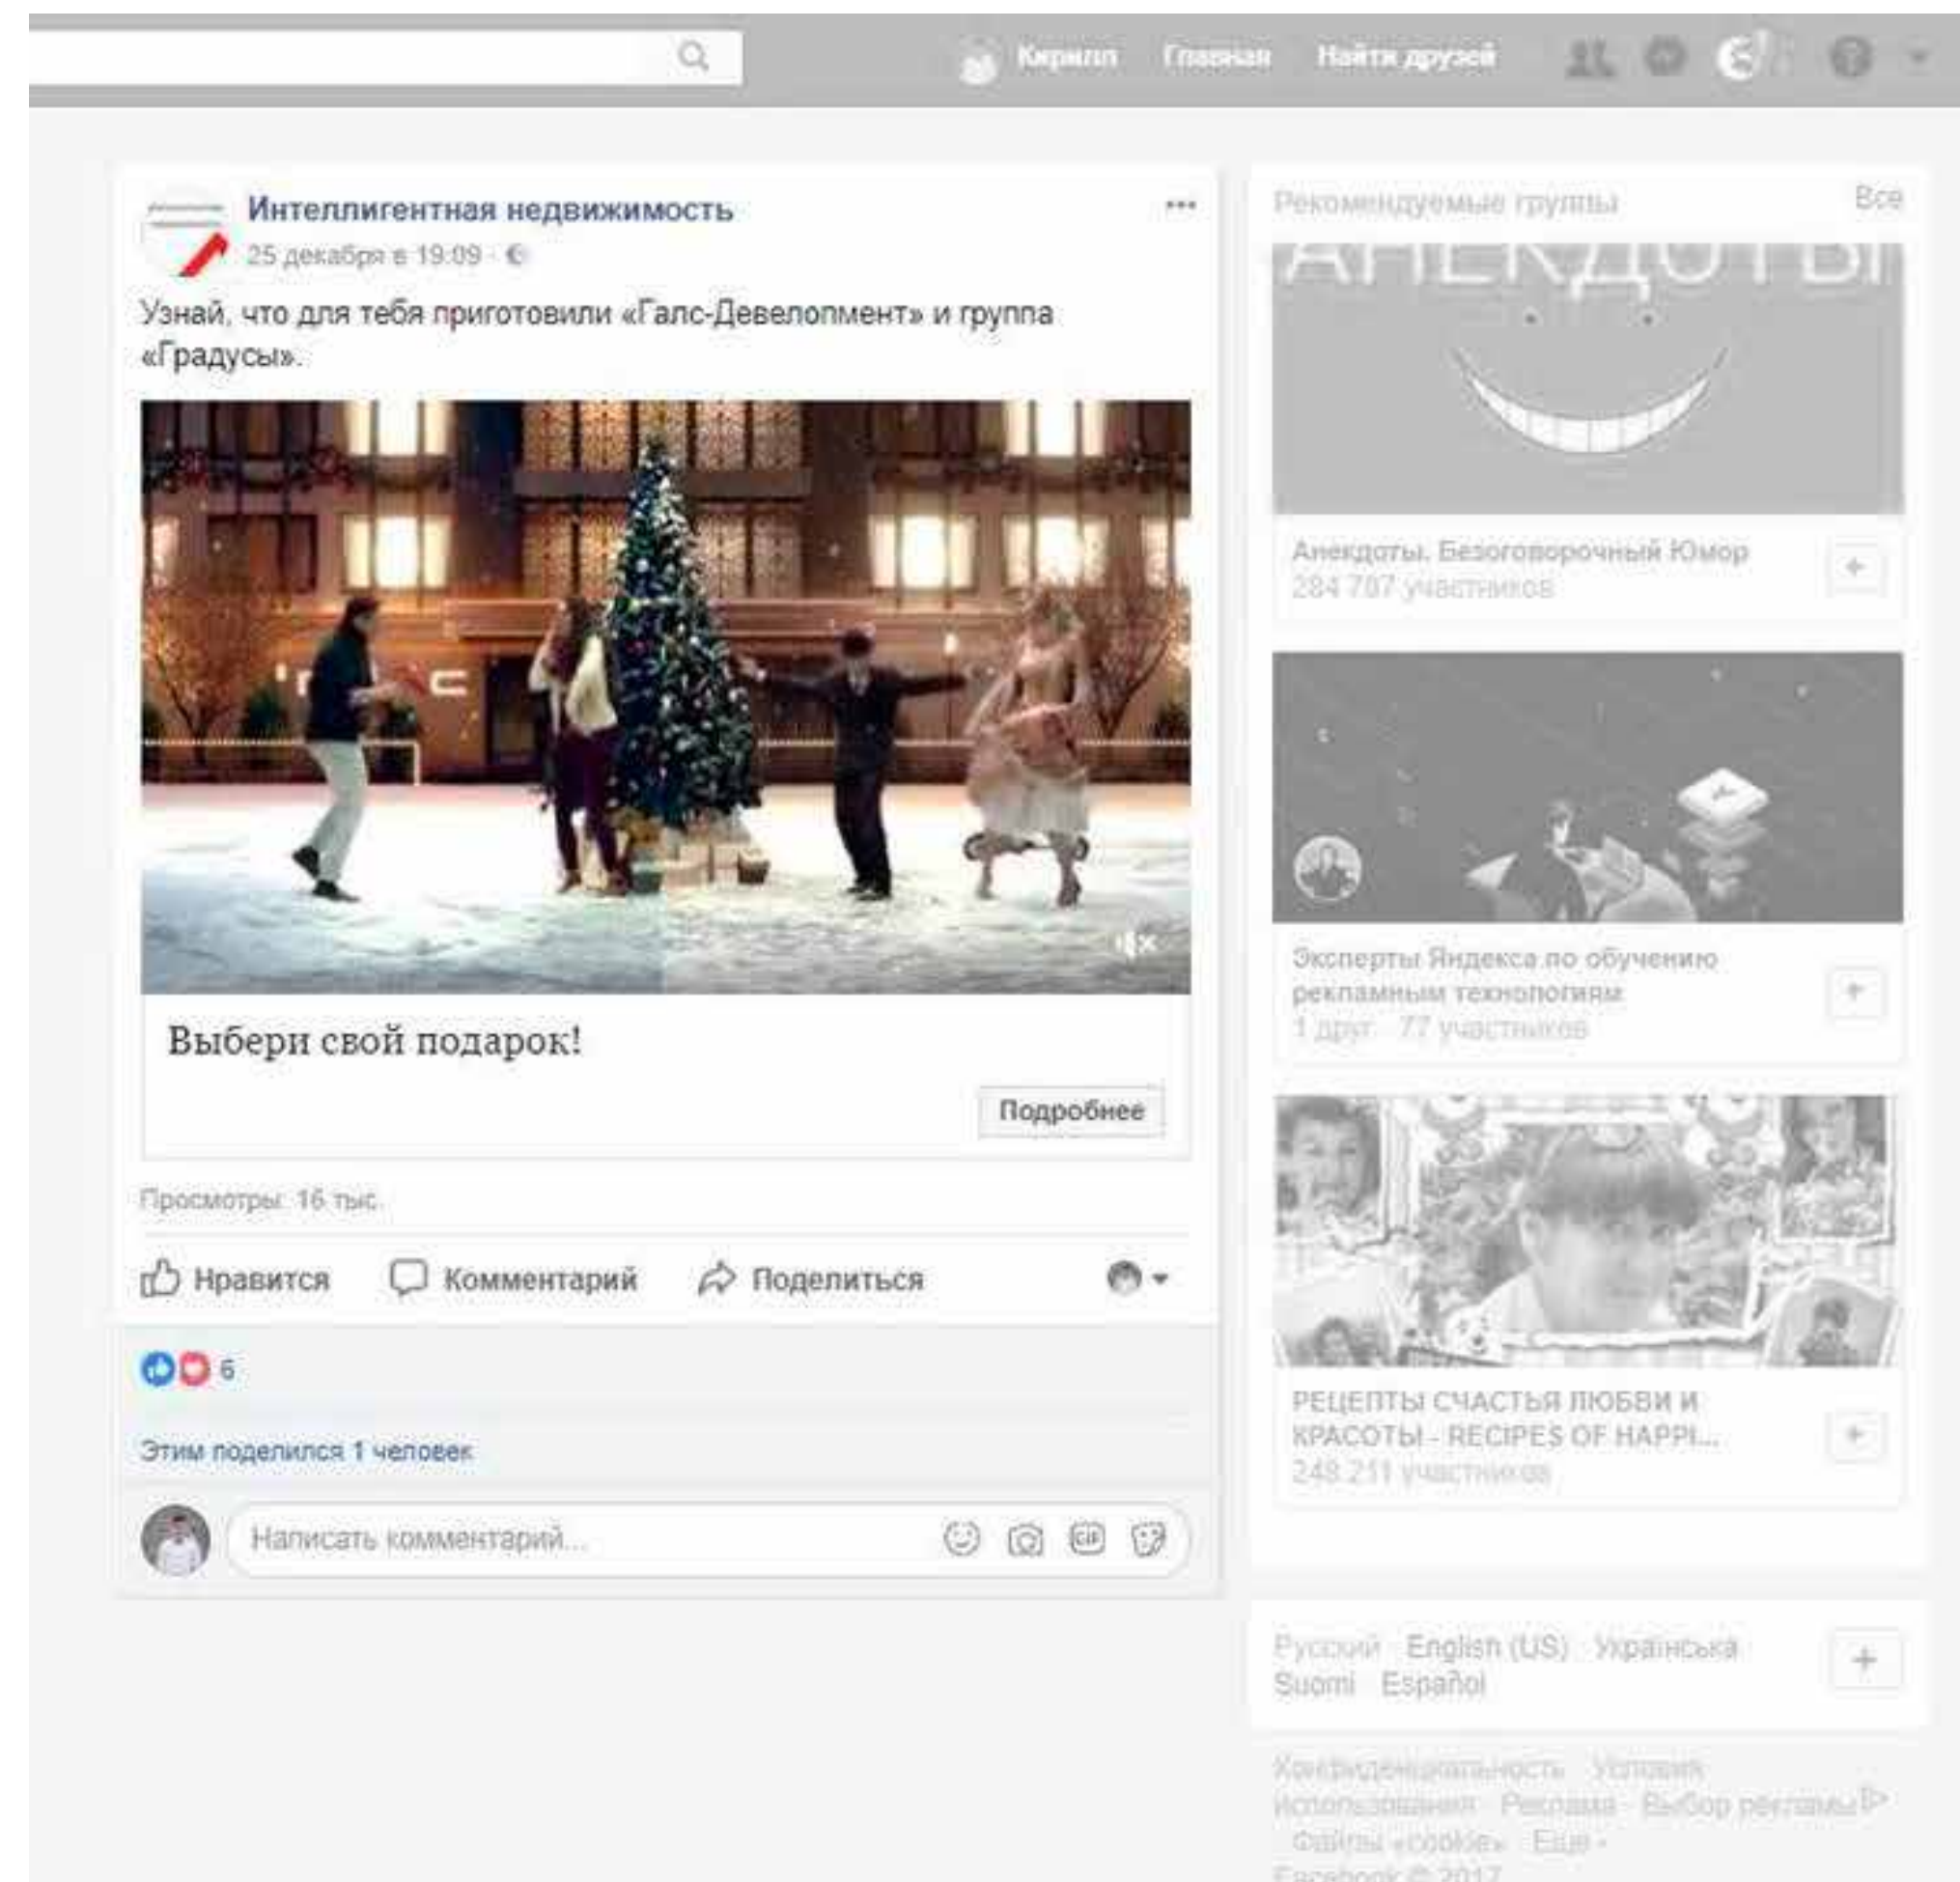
Кирилл Главная Найти друзей

Интеллигентная недвижимость
25 декабря в 19:09 ·

Узнай, что для тебя приготовили «Галс-Девелопмент» и группа «Градусы».

Выбери свой подарок!

Подробнее

Просмотры: 16 тыс.

Нравится Комментарий Поделиться

6

Этим поделился 1 человек

Написать комментарий...

Рекомендуемые группы Все

АНЕКДОТЫ

Анекдоты. Безоговорочный Юмор
284 707 участников

Эксперты Яндекса по обучению рекламным технологиям
1 друг · 77 участников

РЕЦЕПТЫ СЧАСТЬЯ ЛЮБВИ И КРАСОТЫ - RECIPES OF HAPPI...
248 211 участников

Русский · English (US) · Українська · Suomi · Español

Конфиденциальность · Условия использования · Реклама · Выбор рекламы · Файлы «cookie» · Еще ·
Facebook © 2017